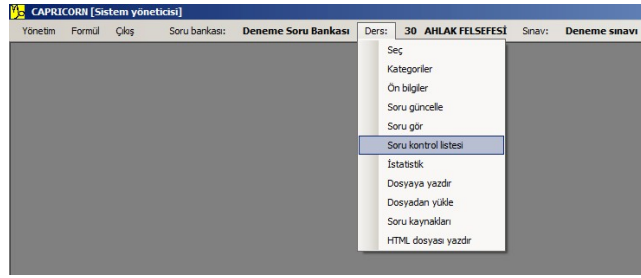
CAPRICORN [Sistem yöneticisi]

Yönetim Formül Çıkış Soru bankası: Deneme Soru Bankası Ders: 30 AHLAK FELSEFESİ Sınav: Deneme sınavı

Seç
Kategoriler
Ön bilgiler
Soru güncelle
Soru gör
Soru kontrol listesi
İstatistik
Dosyaya yazdır
Dosyadan yükle
Soru kaynakları
HTML dosyası yazdır